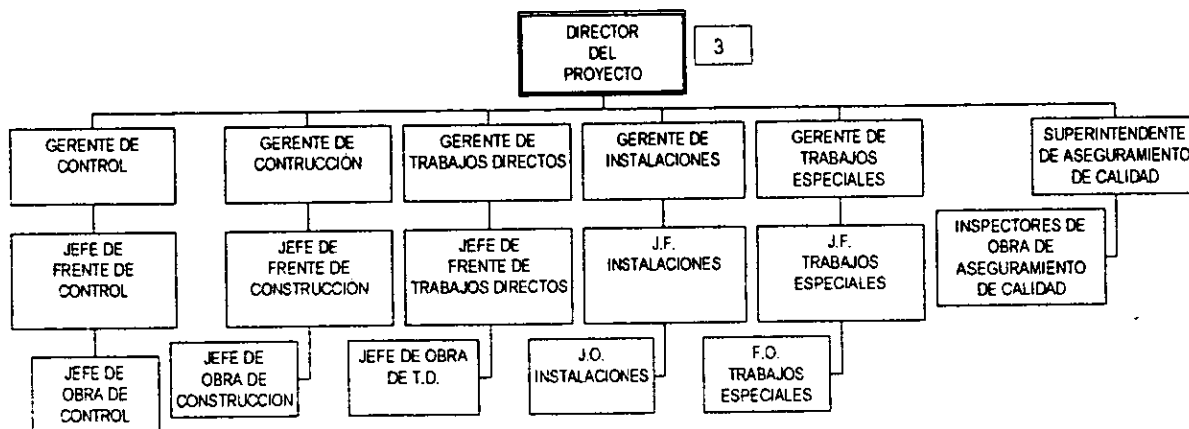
DIRECTOR DEL PROYECTO

3

GERENTE DE CONTROL

JEFE DE FRENTE DE CONTROL

JEFE DE OBRA DE CONTROL

GERENTE DE CONTRUCCIÓN

JEFE DE FRENTE DE CONSTRUCCIÓN

JEFE DE OBRA DE CONSTRUCCION

GERENTE DE TRABAJOS DIRECTOS

JEFE DE FRENTE DE TRABAJOS DIRECTOS

JEFE DE OBRA DE T.D.

GERENTE DE INSTALACIONES

J.F. INSTALACIONES

J.O. INSTALACIONES

GERENTE DE TRABAJOS ESPECIALES

J.F. TRABAJOS ESPECIALES

F.O. TRABAJOS ESPECIALES

SUPERINTENDENTE DE ASEGURAMIENTO DE CALIDAD

INSPECTORES DE OBRA DE ASEGURAMIENTO DE CALIDAD